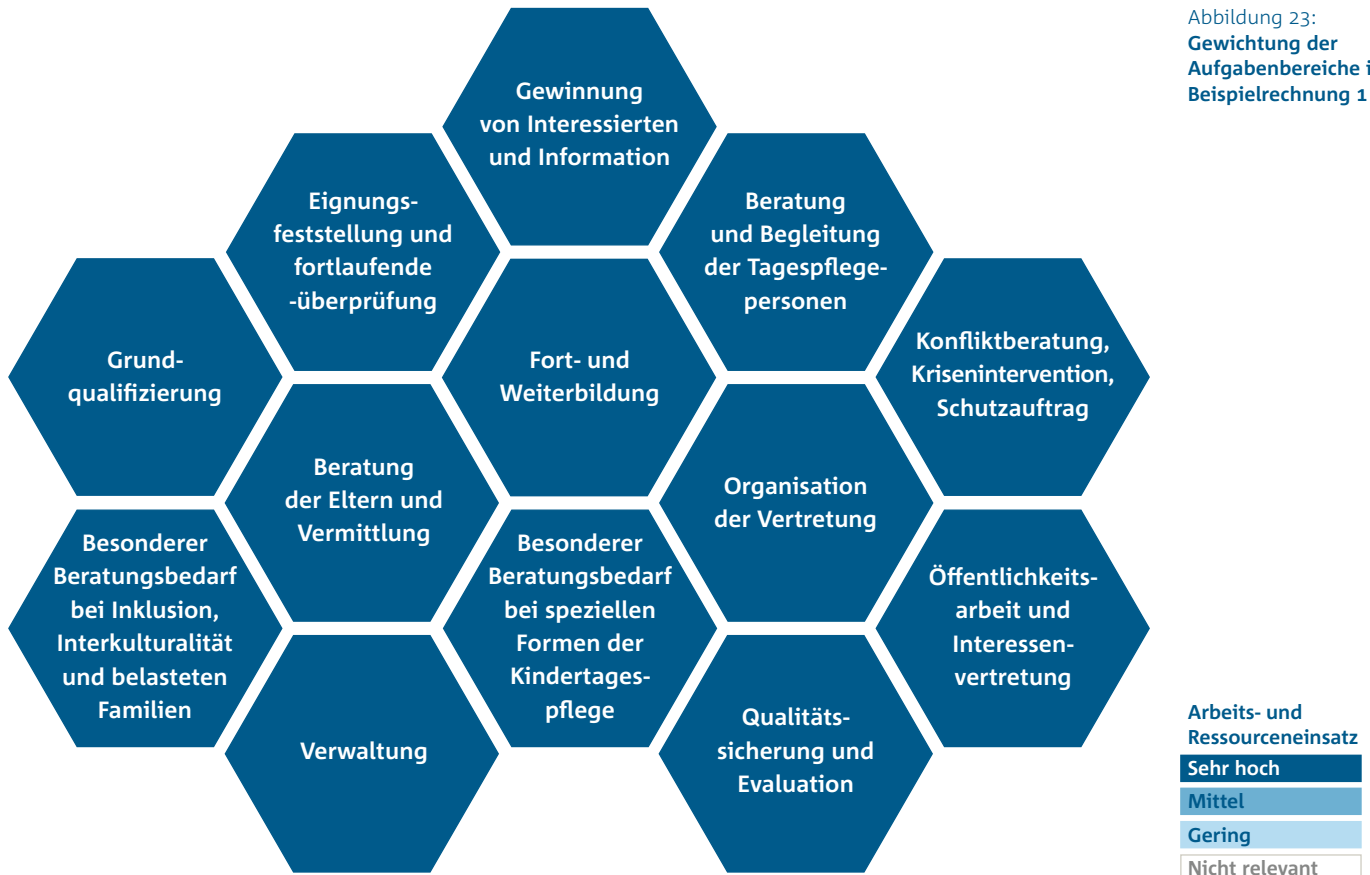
Gewinnung von Interessierten und Information

Eignungsfeststellung und fortlaufende -überprüfung

Beratung und Begleitung der Tagespflegepersonen

Grundqualifizierung

Fort- und Weiterbildung

Konfliktberatung, Krisenintervention, Schutzauftrag

Beratung der Eltern und Vermittlung

Organisation der Vertretung

Besonderer Beratungsbedarf bei Inklusion, Interkulturalität und belasteten Familien

Besonderer Beratungsbedarf bei speziellen Formen der Kindertagespflege

Öffentlichkeitsarbeit und Interessenvertretung

Verwaltung

Qualitätssicherung und Evaluation

Abbildung 23:
Gewichtung der Aufgabenbereiche i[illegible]
Beispielrechnung 1

Arbeits- und Ressourceneinsatz
Sehr hoch
Mittel
Gering
Nicht relevant